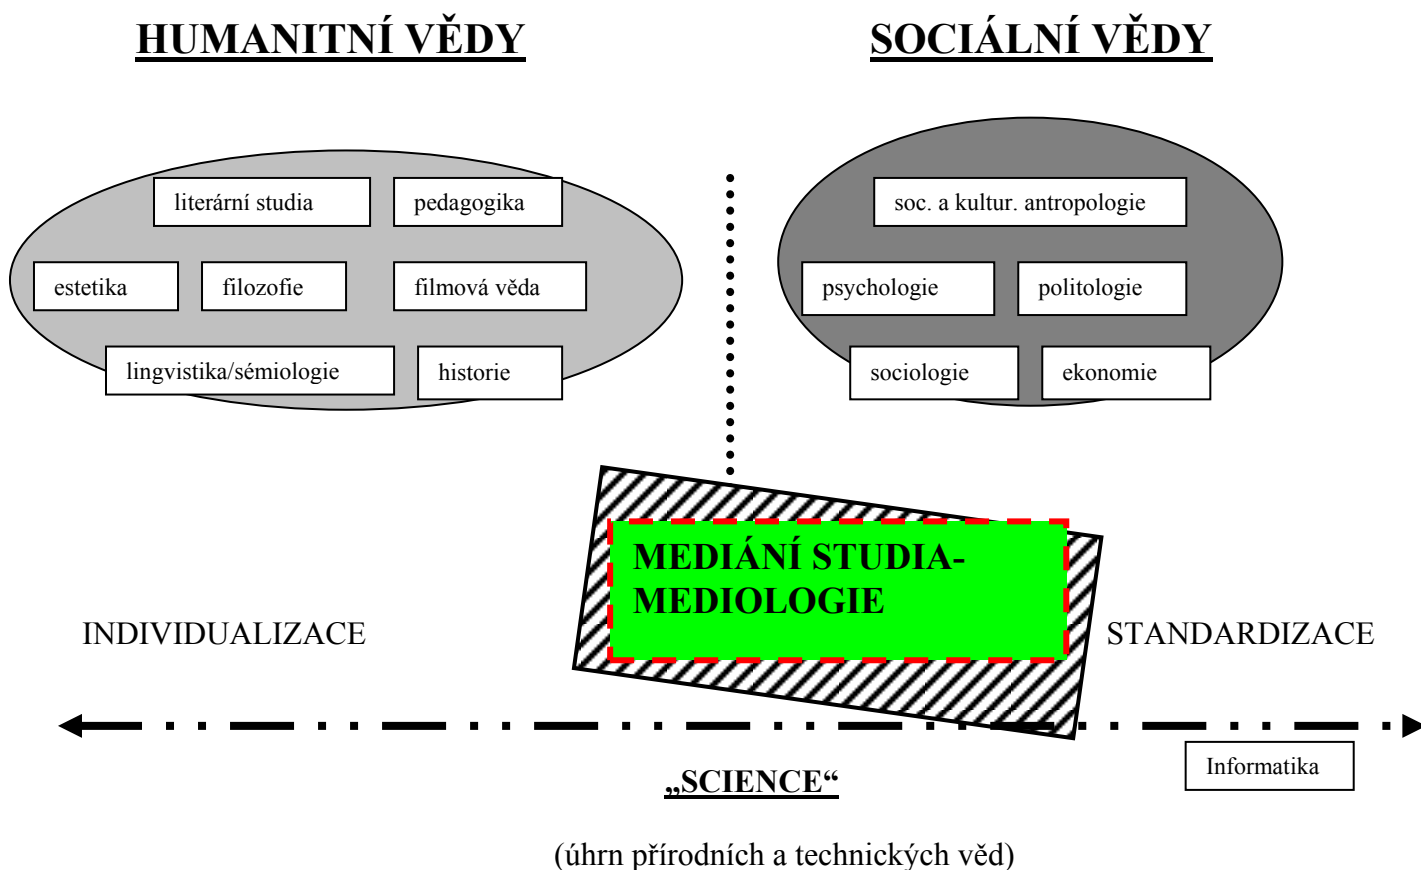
HUMANITNÍ VĚDY

SOCIÁLNÍ VĚDY

literární studia

pedagogika

estetika

filozofie

filmová věda

lingvistika/sémiologie

historie

soc. a kultur. antropologie

psychologie

politologie

sociologie

ekonomie

MEDIÁNÍ STUDIA-MEDIOLOGIE

INDIVIDUALIZACE

STANDARDIZACE

Informatika

„SCIENCE“

(úhrn přírodních a technických věd)